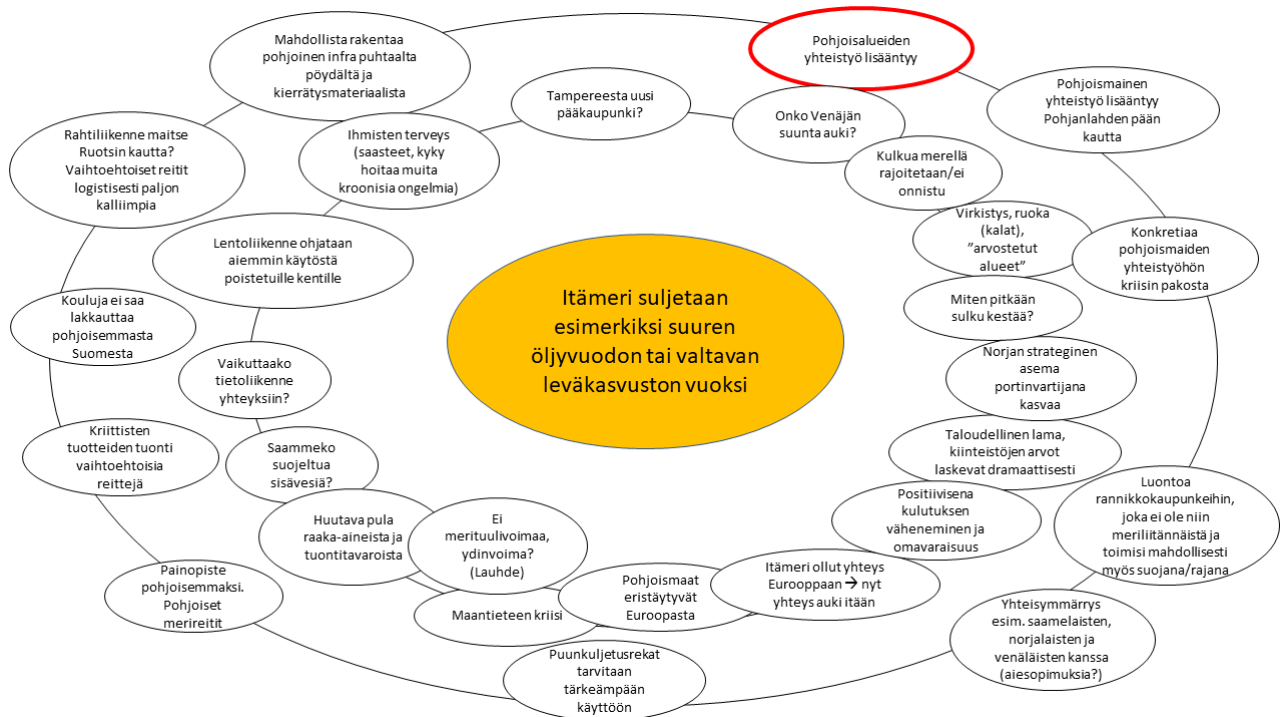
Itämeri suljetaan esimerkiksi suuren öljyvuodon tai valtavan leväkasvuston vuoksi

Mahdollista rakentaa pohjoinen infra puhtaalta pöydältä ja kierrätysmateriaalista

Pohjoisalueiden yhteistyö lisääntyy

Tampereesta uusi pääkaupunki?

Onko Venäjän suunta auki?

Pohjoismainen yhteistyö lisääntyy Pohjanlahden pään kautta

Rahtiliikenne maitse Ruotsin kautta? Vaihtoehtoiset reitit logistisesti paljon kalliimpia

Ihmisten terveys (saasteet, kyky hoitaa muita kroonisia ongelmia)

Kulkua merellä rajoitetaan/ei onnistu

Virkistys, ruoka (kalat), "arvostetut alueet"

Konkretiaa pohjoismaiden yhteistyöhön kriisin pakosta

Lentoliikenne ohjataan aiemmin käytöstä poistetuille kentille

Kouluja ei saa lakkauttaa pohjoisemmasta Suomesta

Miten pitkään sulku kestää?

Norjan strateginen asema portinvartijana kasvaa

Vaikuttaako tietoliikenne yhteyksiin?

Kriittisten tuotteiden tuonti vaihtoehtoisia reittejä

Saammeko suojeltua sisävesiä?

Taloudellinen lama, kiinteistöjen arvot laskevat dramaattisesti

Positiivisena kulutuksen väheneminen ja omavaraisuus

Luontoa rannikkokaupunkeihin, joka ei ole niin meriliitännäistä ja toimisi mahdollisesti myös suojana/rajana

Huutava pula raaka-aineista ja tuontitavaroista

Ei merituulivoimaa, ydinvoima? (Lauhde)

Itämeri ollut yhteys Eurooppaan → nyt yhteys auki itään

Pohjoismaat eristäytyvät Euroopasta

Painopiste pohjoisemmaksi. Pohjoiset merireitit

Maantieteen kriisi

Yhteisymmärrys esim. saamelaisten, norjalaisten ja venäläisten kanssa (aiesopimuksia?)

Puunkuljetusrekat tarvitaan tärkeämpään käyttöön